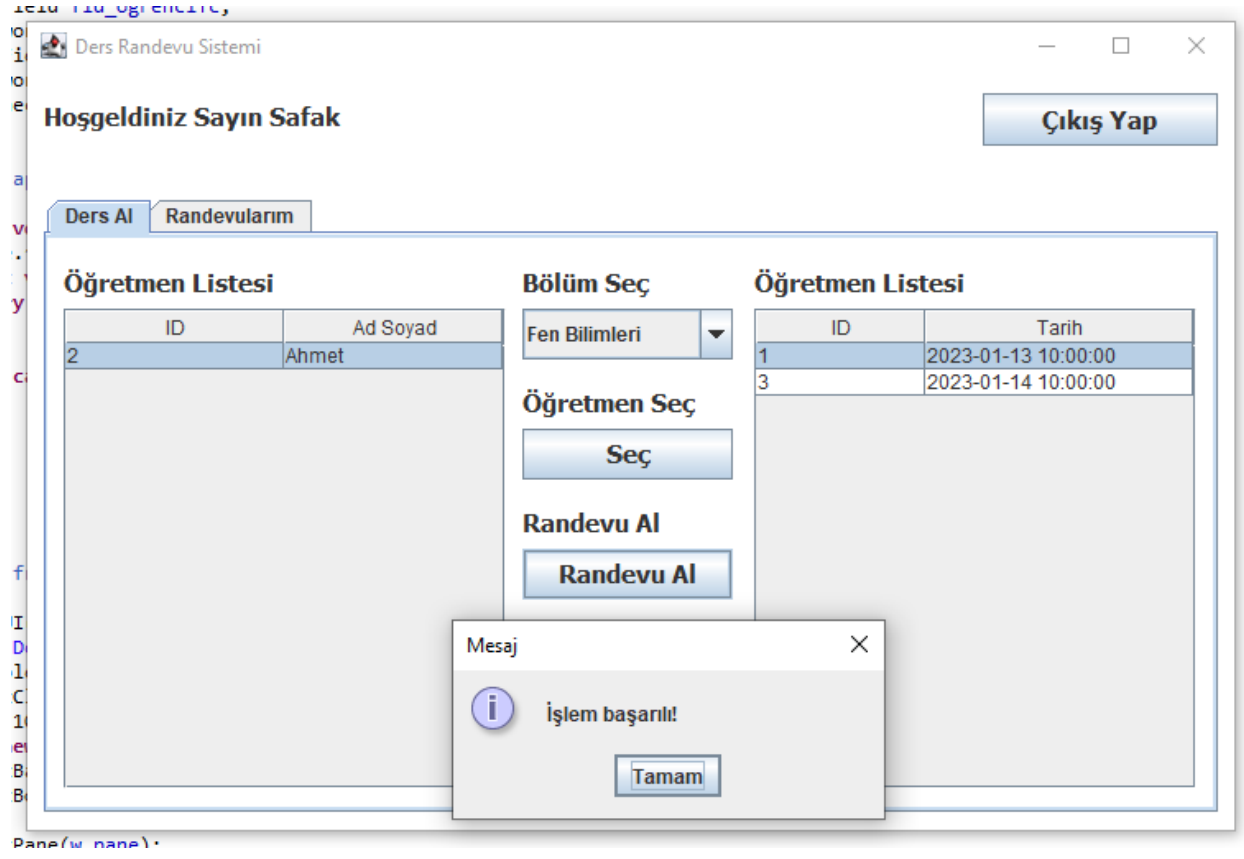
ield fld_ogrenciTc;

Ders Randevu Sistemi

Hoşgeldiniz Sayın Safak

Çıkış Yap

Ders Al | Randevularım

Öğretmen Listesi

| ID | Ad Soyad |
|---|---|
| 2 | Ahmet |

Bölüm Seç

Fen Bilimleri

Öğretmen Seç

Seç

Randevu Al

Randevu Al

Öğretmen Listesi

| ID | Tarih |
|---|---|
| 1 | 2023-01-13 10:00:00 |
| 3 | 2023-01-14 10:00:00 |

Mesaj

İşlem başarılı!

Tamam

Pane(w_pane);